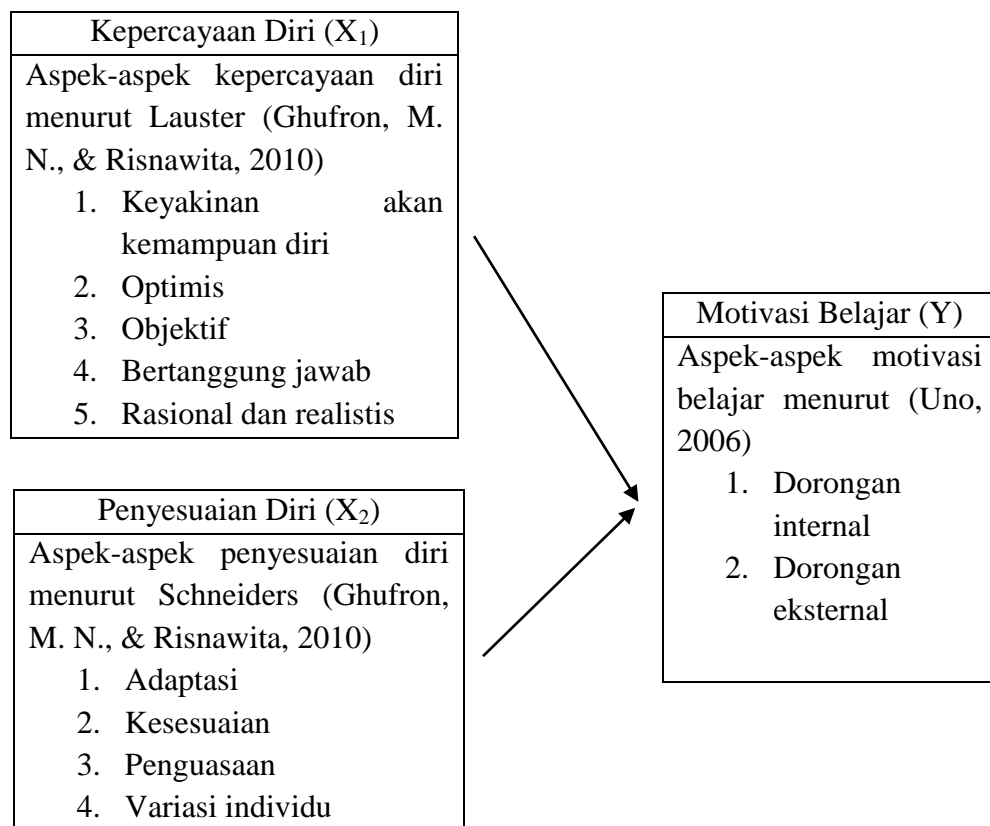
Kepercayaan Diri ($X_1$)

Aspek-aspek kepercayaan diri menurut Lauster (Ghufron, M. N., & Risnawita, 2010)

1. Keyakinan akan kemampuan diri
2. Optimis
3. Objektif
4. Bertanggung jawab
5. Rasional dan realistis

Penyesuaian Diri ($X_2$)

Aspek-aspek penyesuaian diri menurut Schneiders (Ghufron, M. N., & Risnawita, 2010)

1. Adaptasi
2. Kesesuaian
3. Penguasaan
4. Variasi individu

Motivasi Belajar (Y)

Aspek-aspek motivasi belajar menurut (Uno, 2006)

1. Dorongan internal
2. Dorongan eksternal